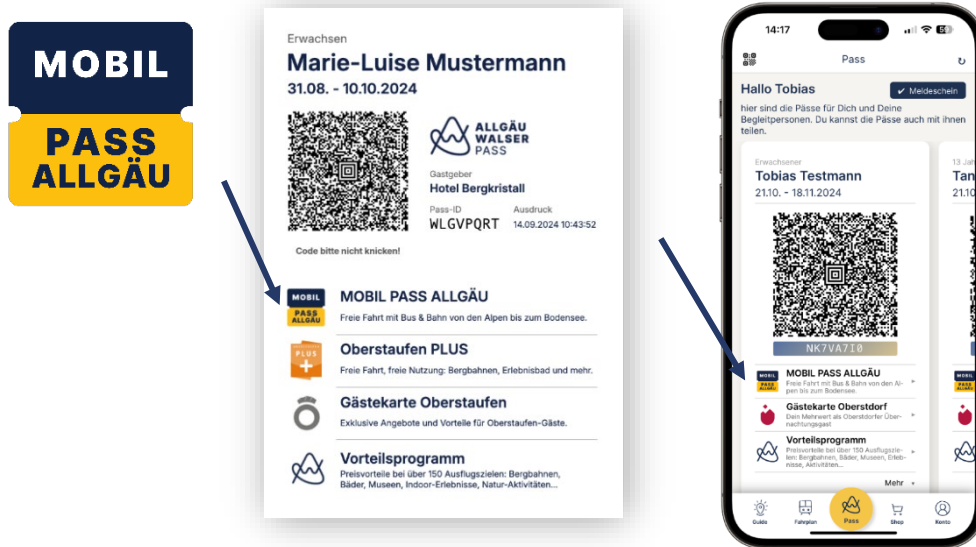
MOBIL
PASS
ALLGÄU

Erwachsen
Marie-Luise Mustermann
31.08. - 10.10.2024

ALLGÄU
WALSER
PASS

Gastgeber
Hotel Bergkristall

Pass-ID
WLGVPQRT

Ausdruck
14.09.2024 10:43:52

Code bitte nicht knicken!

MOBIL PASS ALLGÄU
MOBIL PASS ALLGÄU
Freie Fahrt mit Bus & Bahn von den Alpen bis zum Bodensee.

PLUS
Oberstaufen PLUS
Freie Fahrt, freie Nutzung: Bergbahnen, Erlebnisbad und mehr.

Gästekarte Oberstaufen
Exklusive Angebote und Vorteile für Oberstaufen-Gäste.

Vorteilsprogramm
Preisvorteile bei über 150 Ausflugszielen: Bergbahnen, Bäder, Museen, Indoor-Erlebnisse, Natur-Aktivitäten...

14:17
Pass
Hallo Tobias
✔ Meldeschein
hier sind die Pässe für Dich und Deine Begleitpersonen. Du kannst die Pässe auch mit ihnen teilen.

Erwachsener
Tobias Testmann
21.10. - 18.11.2024

13 Jah
Tan
21.10

NK7VA7I0

MOBIL PASS ALLGÄU
Freie Fahrt mit Bus & Bahn von den Alpen bis zum Bodensee.

Gästekarte Oberstdorf
Dein Mehrwert als Oberstdorfer Übernachtungsgast

Vorteilsprogramm
Preisvorteile bei über 150 Ausflugszielen: Bergbahnen, Bäder, Museen, Indoor-Erlebnisse, Natur-Aktivitäten...

Mehr

Guide
Fahrplan
Pass
Shop
Konto